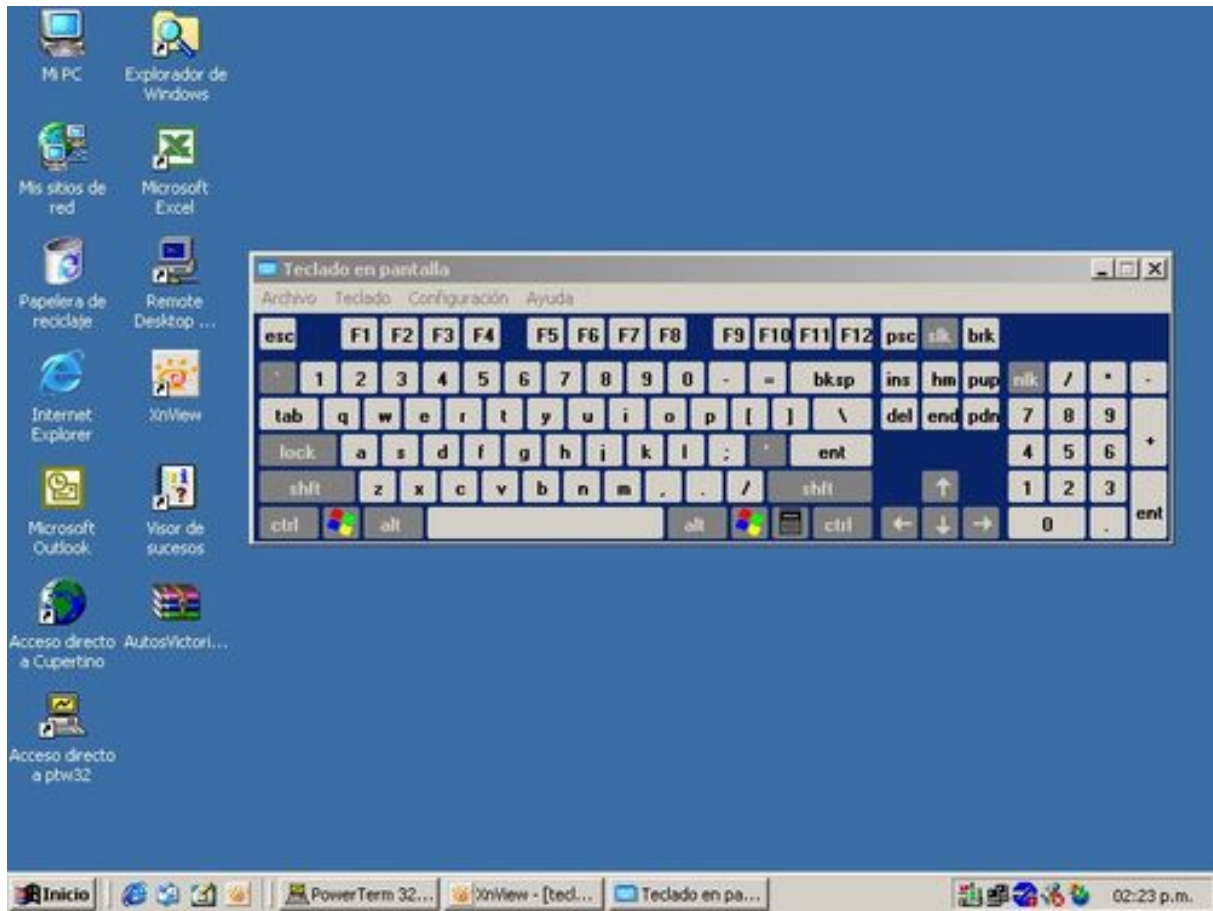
Mi PC

Explorador de Windows

Mis sitios de red

Microsoft Excel

Papelera de reciclaje

Remote Desktop ...

Internet Explorer

XnView

Microsoft Outlook

Visor de sucesos

Acceso directo a Cupertino

AutosVictori...

Acceso directo a ptw32

Teclado en pantalla

Archivo Teclado Configuración Ayuda

esc F1 F2 F3 F4 F5 F6 F7 F8 F9 F10 F11 F12 psc slk brk

` 1 2 3 4 5 6 7 8 9 0 - = bksp ins hm pup nlk / * -

tab q w e r t y u i o p [ ] \ del end pdn 7 8 9 +

lock a s d f g h j k l ; ' ent 4 5 6

shft z x c v b n m , . / shft ↑ 1 2 3

ctrl alt alt ctrl ← ↓ → 0 . ent

Inicio PowerTerm 32... XnView - [tecl... Teclado en pa... 02:23 p.m.